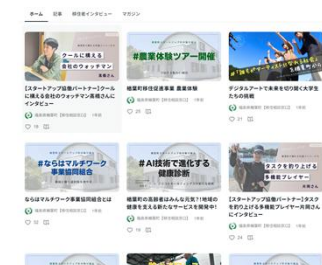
ホーム　記事　移住者インタビュー　マガジン

クールに備える 会社のウォッチマン

[スタートアップ協働パートナー] クールに備える会社のウォッチマン高橋さんにインタビュー

#農業体験ツアー開催

楢葉町移住促進事業 農業体験

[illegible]

デジタルアートで未来を切り開く大学生たちの挑戦

#ならはマルチワーク事業協同組合

ならはマルチワーク事業協同組合とは

#AI技術で進化する健康診断

楢葉町の高齢者はみんな元気!? 地域の健康を支える新たなサービスを開発中!

タスクを外注とする多職能プレイヤー

[スタートアップ協働パートナー] タスクを約立とする多職能プレイヤー片岡さんにインタビュー